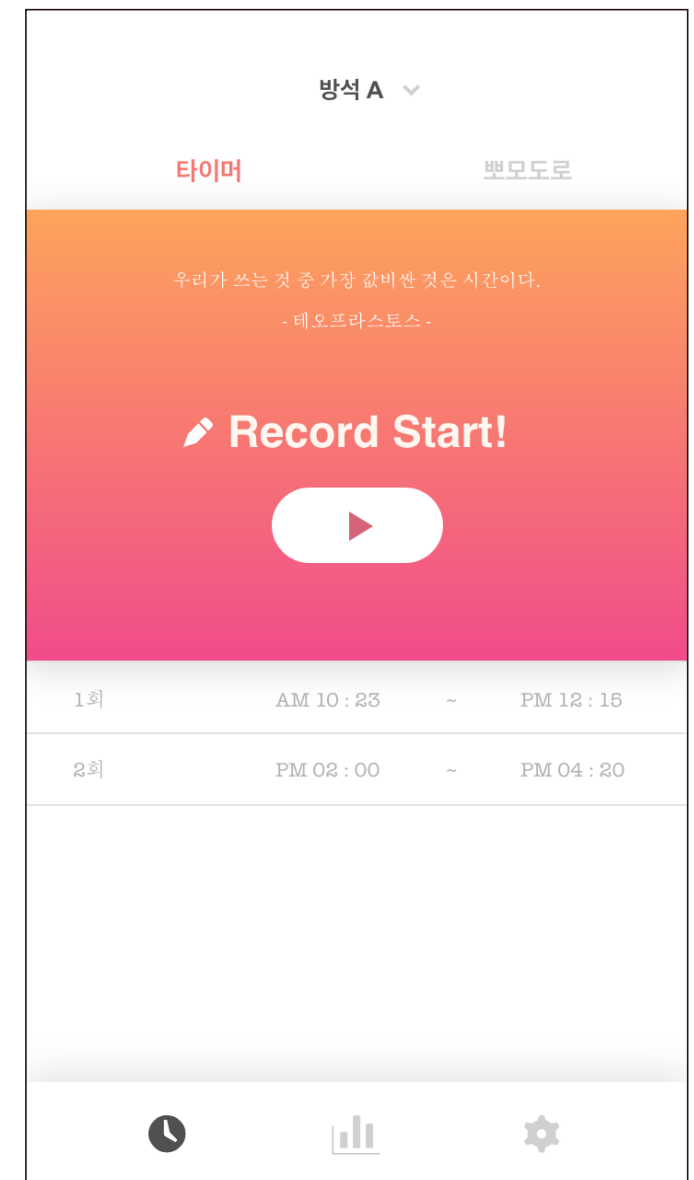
방석 A

타이머

뽀모도로

우리가 쓰는 것 중 가장 값비싼 것은 시간이다.

- 테오프라스토스 -

Record Start!

| 1회 | AM 10 : 23 | ~ | PM 12 : 15 |
|---|---|---|---|
| 2회 | PM 02 : 00 | ~ | PM 04 : 20 |